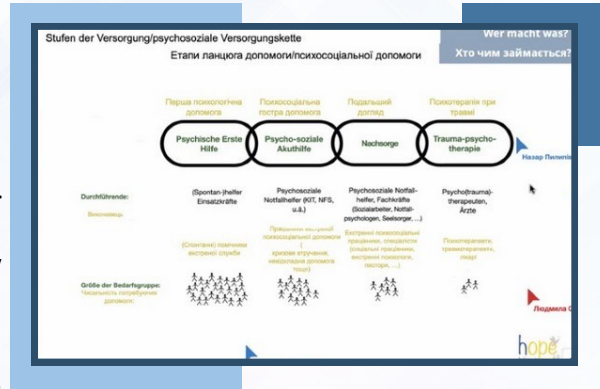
Stufen der Versorgung/psychosoziale Versorgungskette

Етапи ланцюга допомоги/психосоціальної допомоги

Wer macht was?

Хто чим займається?

Перша психологічна допомога

Психосоціальна гостра допомога

Подальший догляд

Психотерапія при травмі

Psychische Erste Hilfe

Psycho-soziale Akuthilfe

Nachsorge

Trauma-psycho-therapie

Назар Пилипів

Durchführende:

Виконавці:

(Spontan-)helfer Einsatzkräfte

Psychosoziale Notfallhelfer (KIT, NFS, u.ä.)

Psychosoziale Notfall-helfer, Fachkräfte (Sozialarbeiter, Notfall-psychologen, Seelsorger, ...)

Psycho(trauma)-therapeuten, Ärzte

(Спонтанні) помічники екстрені служби

Працівники екстреної психосоціальної допомоги (кризове втручання, невідкладна допомога тощо)

Екстрені психосоціальні працівники, спеціалісти (соціальні працівники, екстрені психологи, пастори, ...)

Психотерапевти, травматерапевти, лікарі

Größe der Bedarfsgruppe:

Чисельність потребуючих допомоги:

Людмила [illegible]

hope